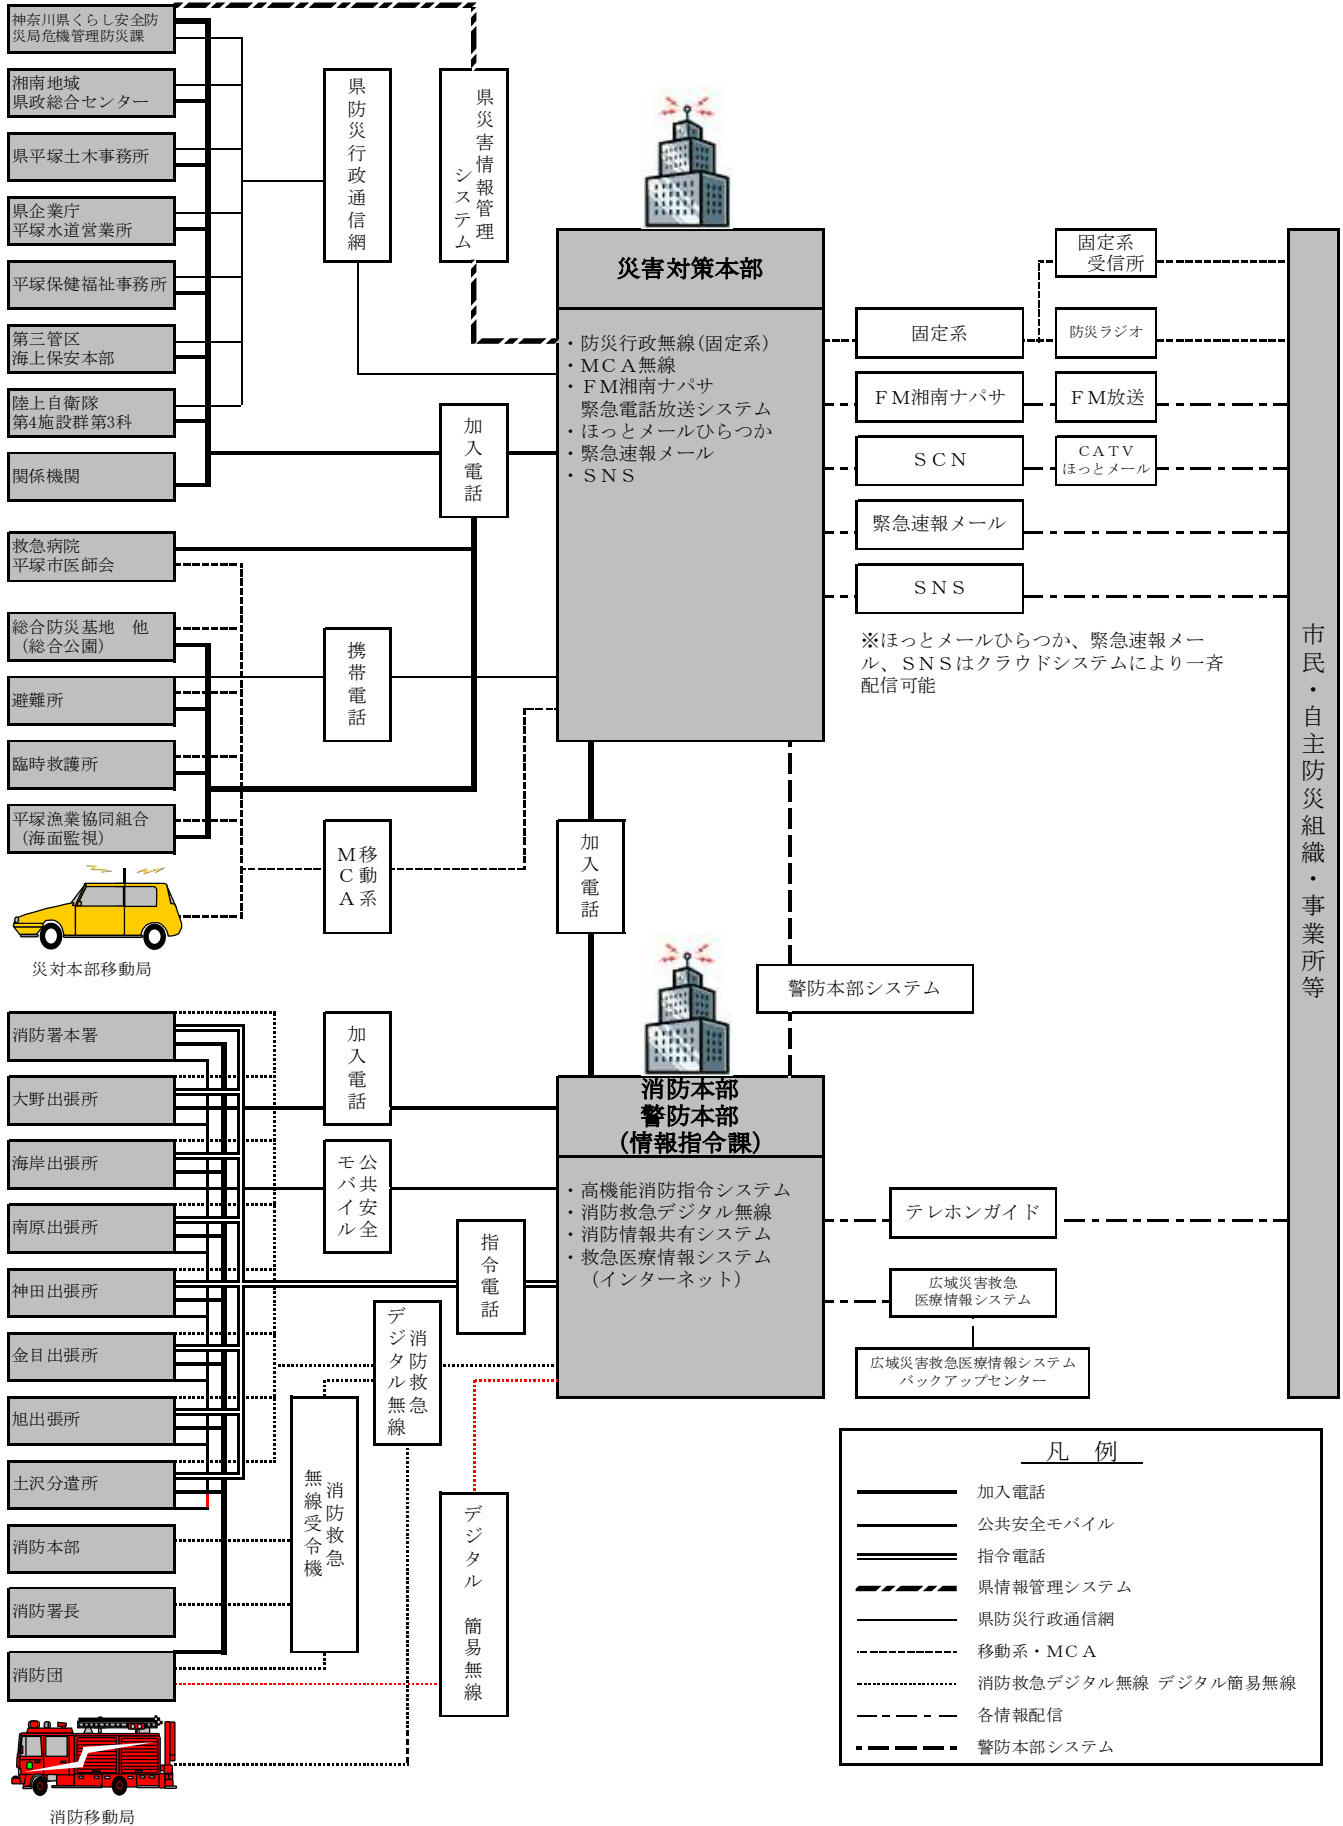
神奈川県くらし安全防災局危機管理防災課

湘南地域県政総合センター

県平塚土木事務所

県企業庁平塚水道営業所

平塚保健福祉事務所

第三管区海上保安本部

陸上自衛隊第4施設群第3科

関係機関

県防災行政通信網

県災害情報管理システム

災害対策本部

・防災行政無線(固定系)
・MCA無線
・FM湘南ナパサ緊急電話放送システム
・ほっとメールひらつか
・緊急速報メール
・SNS

加入電話

救急病院平塚市医師会

総合防災基地 他(総合公園)

避難所

臨時救護所

平塚漁業協同組合(海面監視)

携帯電話

MCA 移動系

災対本部移動局

固定系受信所

固定系

防災ラジオ

FM湘南ナパサ

FM放送

SCN

CATV ほっとメール

緊急速報メール

SNS

※ほっとメールひらつか、緊急速報メール、SNSはクラウドシステムにより一斉配信可能

市民・自主防災組織・事業所等

加入電話

警防本部システム

消防署本署

大野出張所

海岸出張所

南原出張所

神田出張所

金目出張所

旭出張所

土沢分遣所

消防本部

消防署長

消防団

消防移動局

加入電話

公共安全モバイル

指令電話

消防救急デジタル無線

消防救急無線受令機

デジタル簡易無線

消防本部
警防本部
(情報指令課)

・高機能消防指令システム
・消防救急デジタル無線
・消防情報共有システム
・救急医療情報システム(インターネット)

テレホンガイド

広域災害救急医療情報システム

広域災害救急医療情報システムバックアップセンター

凡 例

加入電話
公共安全モバイル
指令電話
県情報管理システム
県防災行政通信網
移動系・MCA
消防救急デジタル無線 デジタル簡易無線
各情報配信
警防本部システム